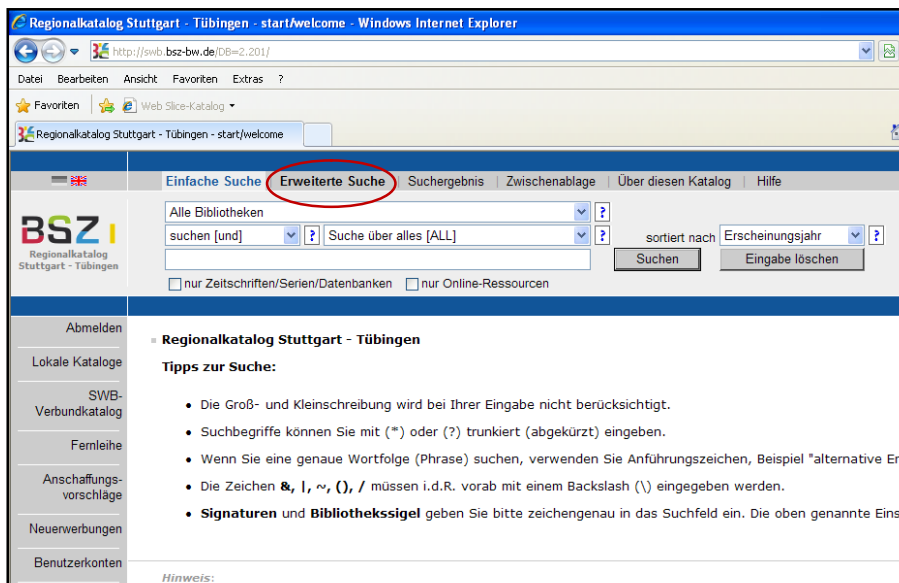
Regionalkatalog Stuttgart - Tübingen - start/welcome - Windows Internet Explorer

http://swb.bsz-bw.de/DB=2.201/

Datei Bearbeiten Ansicht Favoriten Extras ?

Favoriten Web Slice-Katalog

Regionalkatalog Stuttgart - Tübingen - start/welcome

Einfache Suche | Erweiterte Suche | Suchergebnis | Zwischenablage | Über diesen Katalog | Hilfe

BSZ
Regionalkatalog Stuttgart - Tübingen

Alle Bibliotheken ?
suchen [und] ? Suche über alles [ALL] ? sortiert nach Erscheinungsjahr ?
Suchen Eingabe löschen
nur Zeitschriften/Serien/Datenbanken nur Online-Ressourcen

Abmelden
Lokale Kataloge
SWB-Verbundkatalog
Fernleihe
Anschaffungsvorschläge
Neuerwerbungen
Benutzerkonten

Regionalkatalog Stuttgart - Tübingen

Tipps zur Suche:

• Die Groß- und Kleinschreibung wird bei Ihrer Eingabe nicht berücksichtigt.
• Suchbegriffe können Sie mit (*) oder (?) trunkiert (abgekürzt) eingeben.
• Wenn Sie eine genaue Wortfolge (Phrase) suchen, verwenden Sie Anführungszeichen, Beispiel "alternative En
• Die Zeichen &, |, ~, (), / müssen i.d.R. vorab mit einem Backslash (\) eingegeben werden.
• Signaturen und Bibliothekssigel geben Sie bitte zeichengenau in das Suchfeld ein. Die oben genannte Eins

Hinweis: